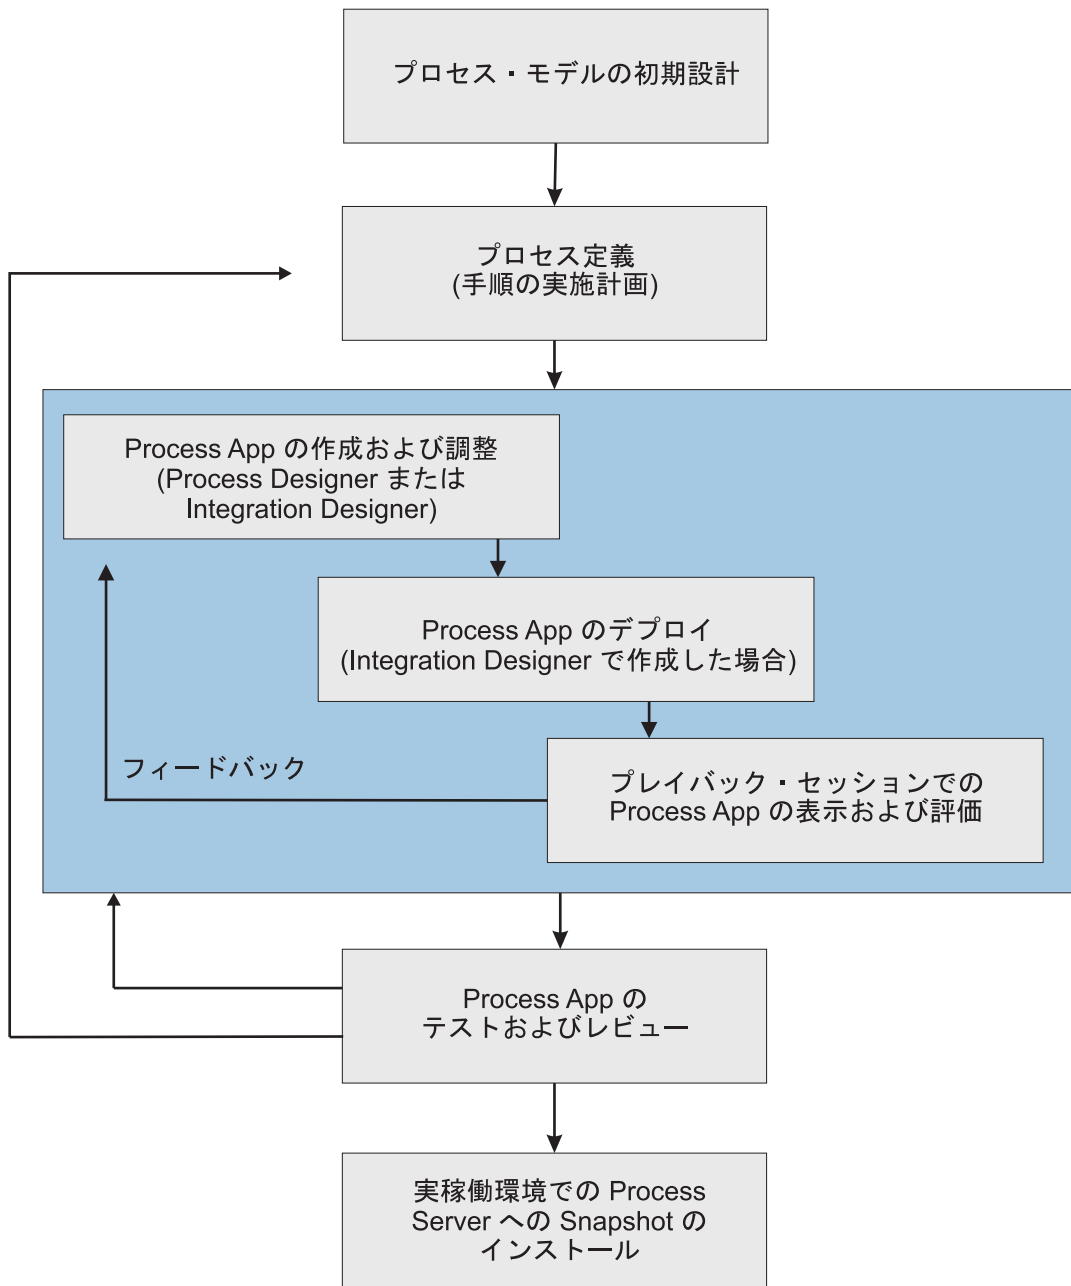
プロセス・モデルの初期設計

プロセス定義
(手順の実施計画)

Process App の作成および調整
(Process Designer または
Integration Designer)

Process App のデプロイ
(Integration Designer で作成した場合)

フィードバック

プレイバック・セッションでの
Process App の表示および評価

Process App の
テストおよびレビュー

実稼働環境での Process
Server への Snapshot の
インストール